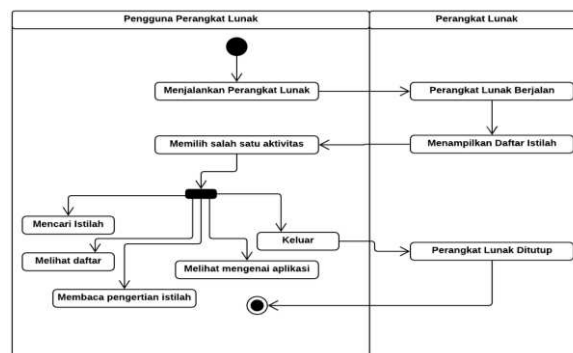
Pengguna Perangkat Lunak

Perangkat Lunak

Menjalankan Perangkat Lunak

Perangkat Lunak Berjalan

Memilih salah satu aktivitas

Menampilkan Daftar Istilah

Mencari Istilah

Keluar

Perangkat Lunak Ditutup

Melihat daftar

Melihat mengenai aplikasi

Membaca pengertian istilah